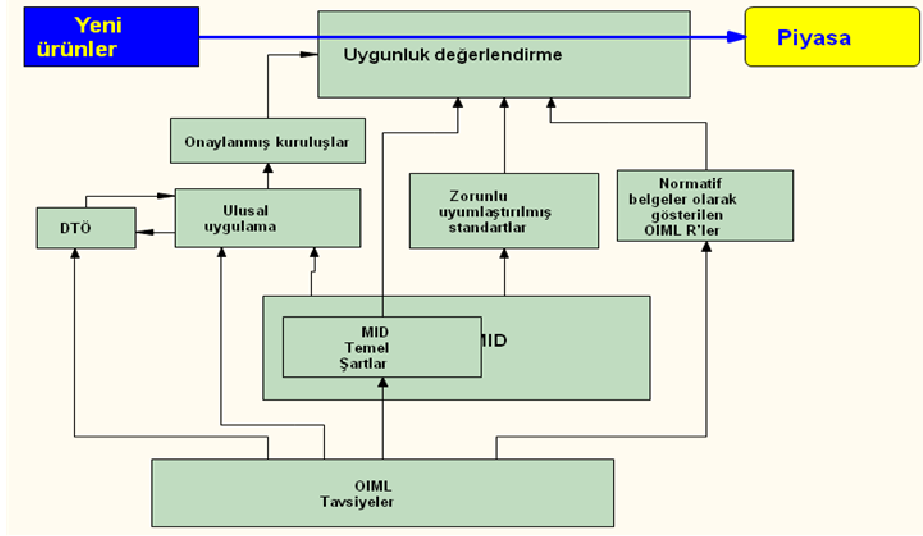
Yeni ürünler

Uygunluk değerlendirme

Piyasa

Onaylanmış kuruluşlar

DTÖ

Ulusal uygulama

Zorunlu uyumlaştırılmış standartlar

Normatif belgeler olarak gösterilen OIML R'ler

MID

MID Temel Şartlar

OIML Tavsiyeler